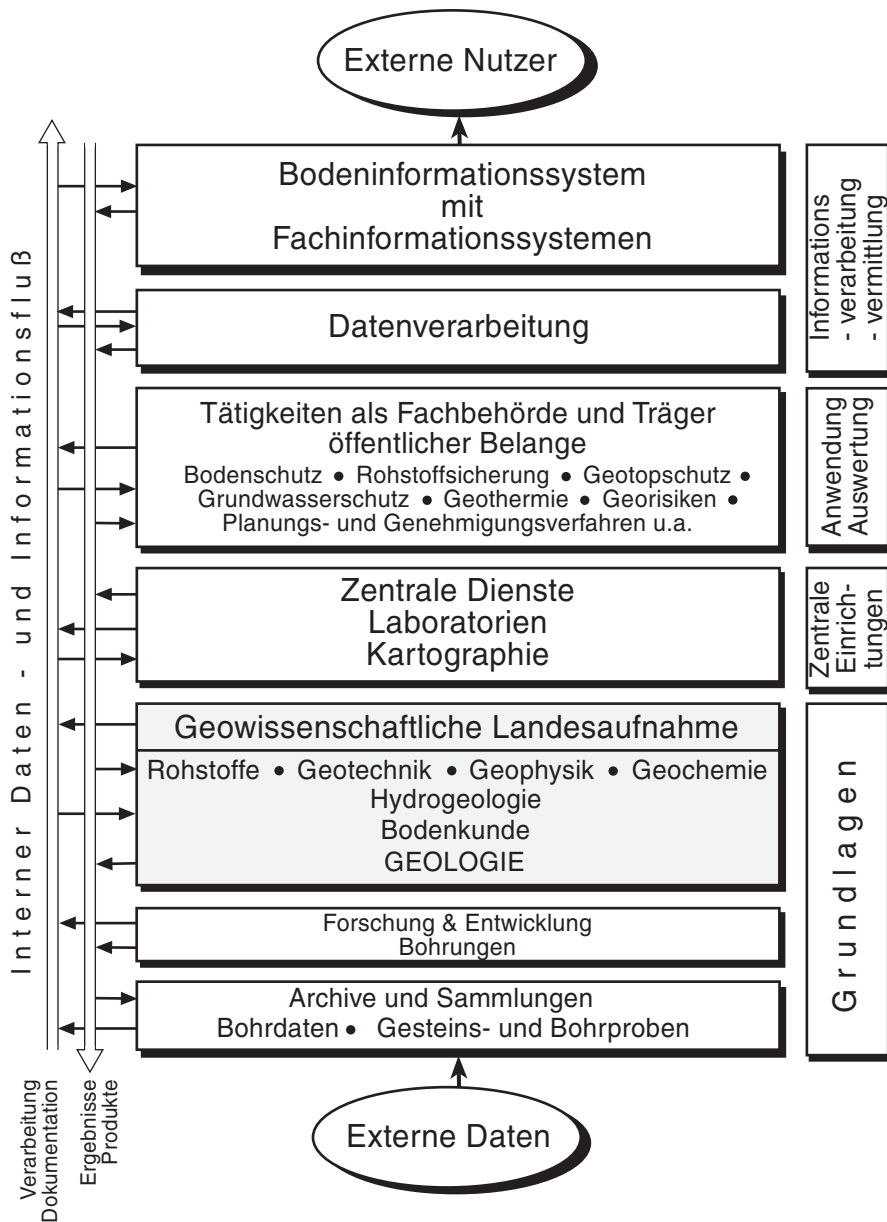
Externe Nutzer

Interner Daten - und Informationsfluß

Bodeninformationssystem mit Fachinformationssystemen

Datenverarbeitung

Informations - verarbeitung - vermittlung

Tätigkeiten als Fachbehörde und Träger öffentlicher Belange

Bodenschutz • Rohstoffsicherung • Geotopschutz • Grundwasserschutz • Geothermie • Georisiken • Planungs- und Genehmigungsverfahren u.a.

Anwendung Auswertung

Zentrale Dienste
Laboratorien
Kartographie

Zentrale Einrichtungen

Geowissenschaftliche Landesaufnahme

Rohstoffe • Geotechnik • Geophysik • Geochemie
Hydrogeologie
Bodenkunde
GEOLOGIE

Forschung & Entwicklung
Bohrungen

Archive und Sammlungen
Bohrdaten • Gesteins- und Bohrproben

Grundlagen

Verarbeitung Dokumentation

Ergebnisse Produkte

Externe Daten